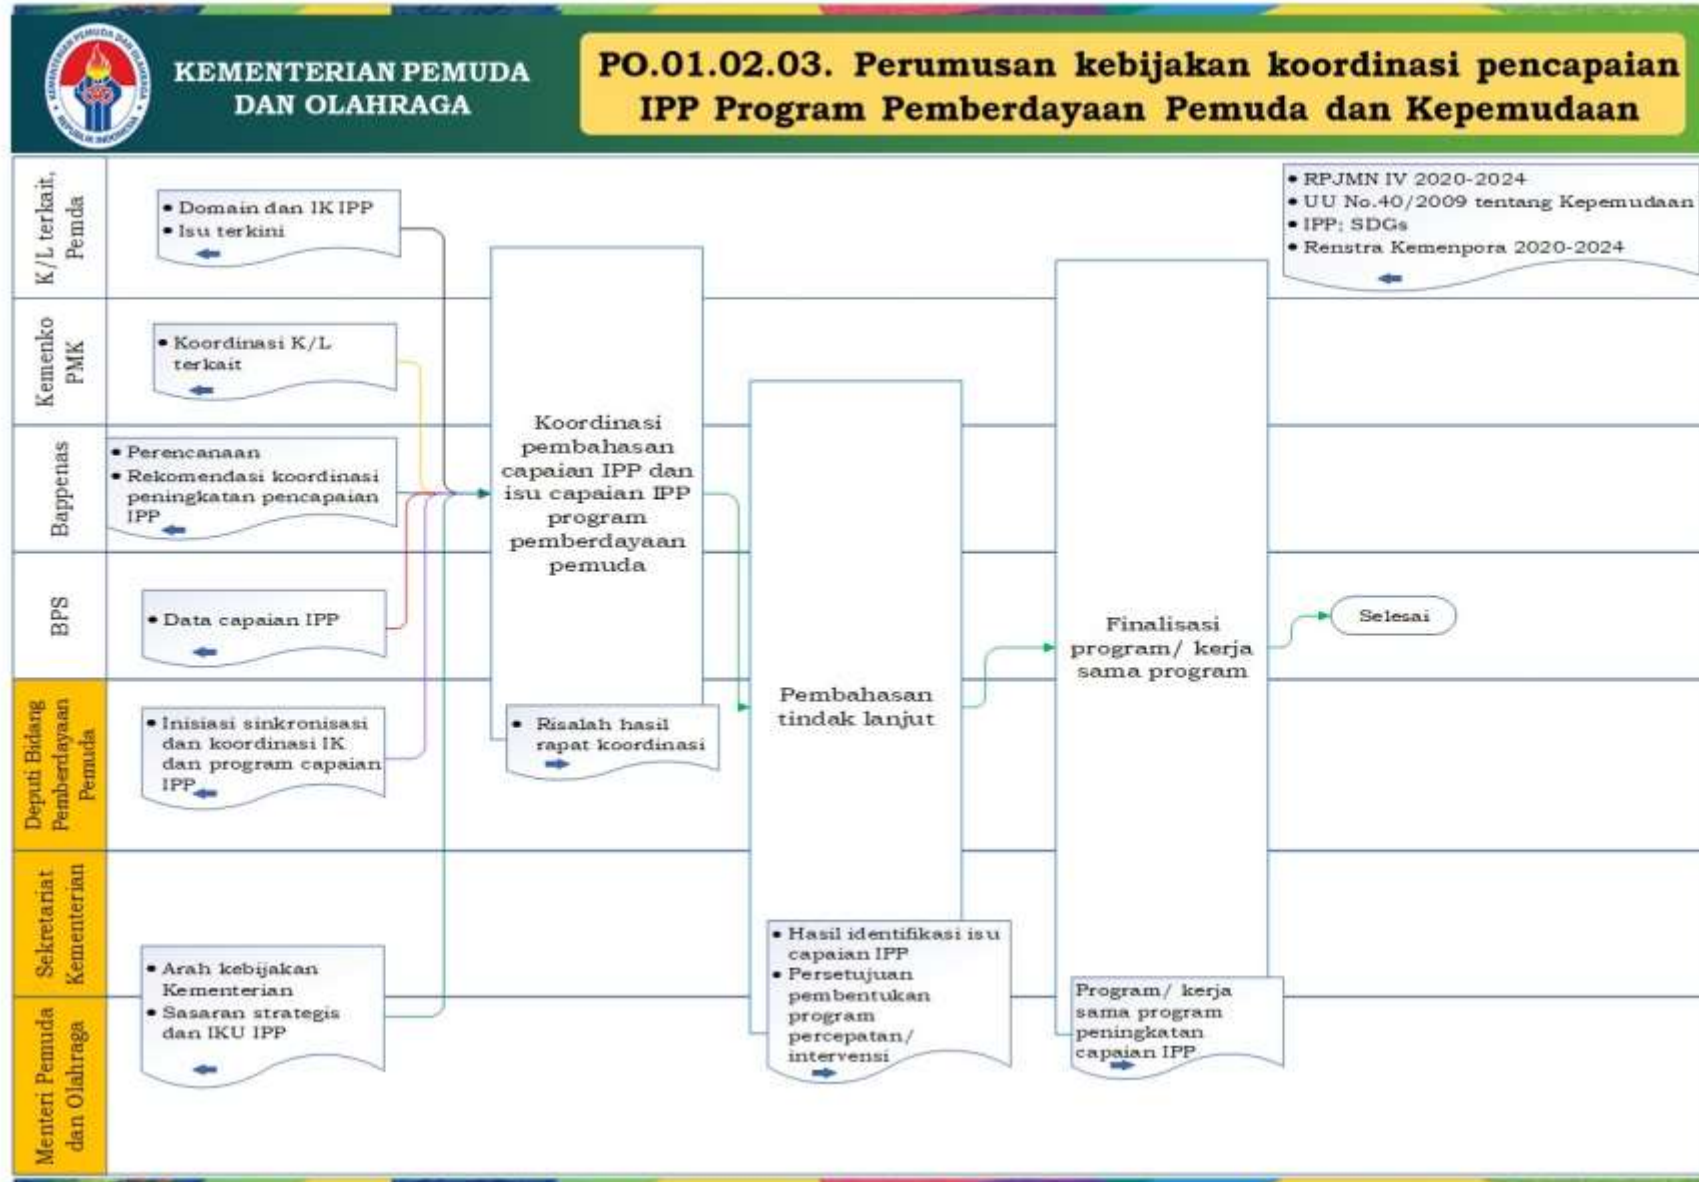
KEMENTERIAN PEMUDA DAN OLAHRAGA

PO.01.02.03. Perumusan kebijakan koordinasi pencapaian IPP Program Pemberdayaan Pemuda dan Kepemudaan

K/L terkait, Pemda

Kemenko PMK

Bappenas

BPS

Deputi Bidang Pemberdayaan Pemuda

Sekretariat Kementerian

Menteri Pemuda dan Olahraga

• Domain dan IK IPP
• Isu terkini

• Koordinasi K/L terkait

• Perencanaan
• Rekomendasi koordinasi peningkatan pencapaian IPP

• Data capaian IPP

• Inisiasi sinkronisasi dan koordinasi IK dan program capaian IPP

• Arah kebijakan Kementerian
• Sasaran strategis dan IKU IPP

Koordinasi pembahasan capaian IPP dan isu capaian IPP program pemberdayaan pemuda

• Risalah hasil rapat koordinasi

Pembahasan tindak lanjut

• Hasil identifikasi isu capaian IPP
• Persetujuan pembentukan program percepatan/ intervensi

Finalisasi program/ kerja sama program

Program/ kerja sama program peningkatan capaian IPP

• RPJMN IV 2020-2024
• UU No.40/2009 tentang Kepemudaan
• IPP; SDGs
• Renstra Kemenpora 2020-2024

Selesai